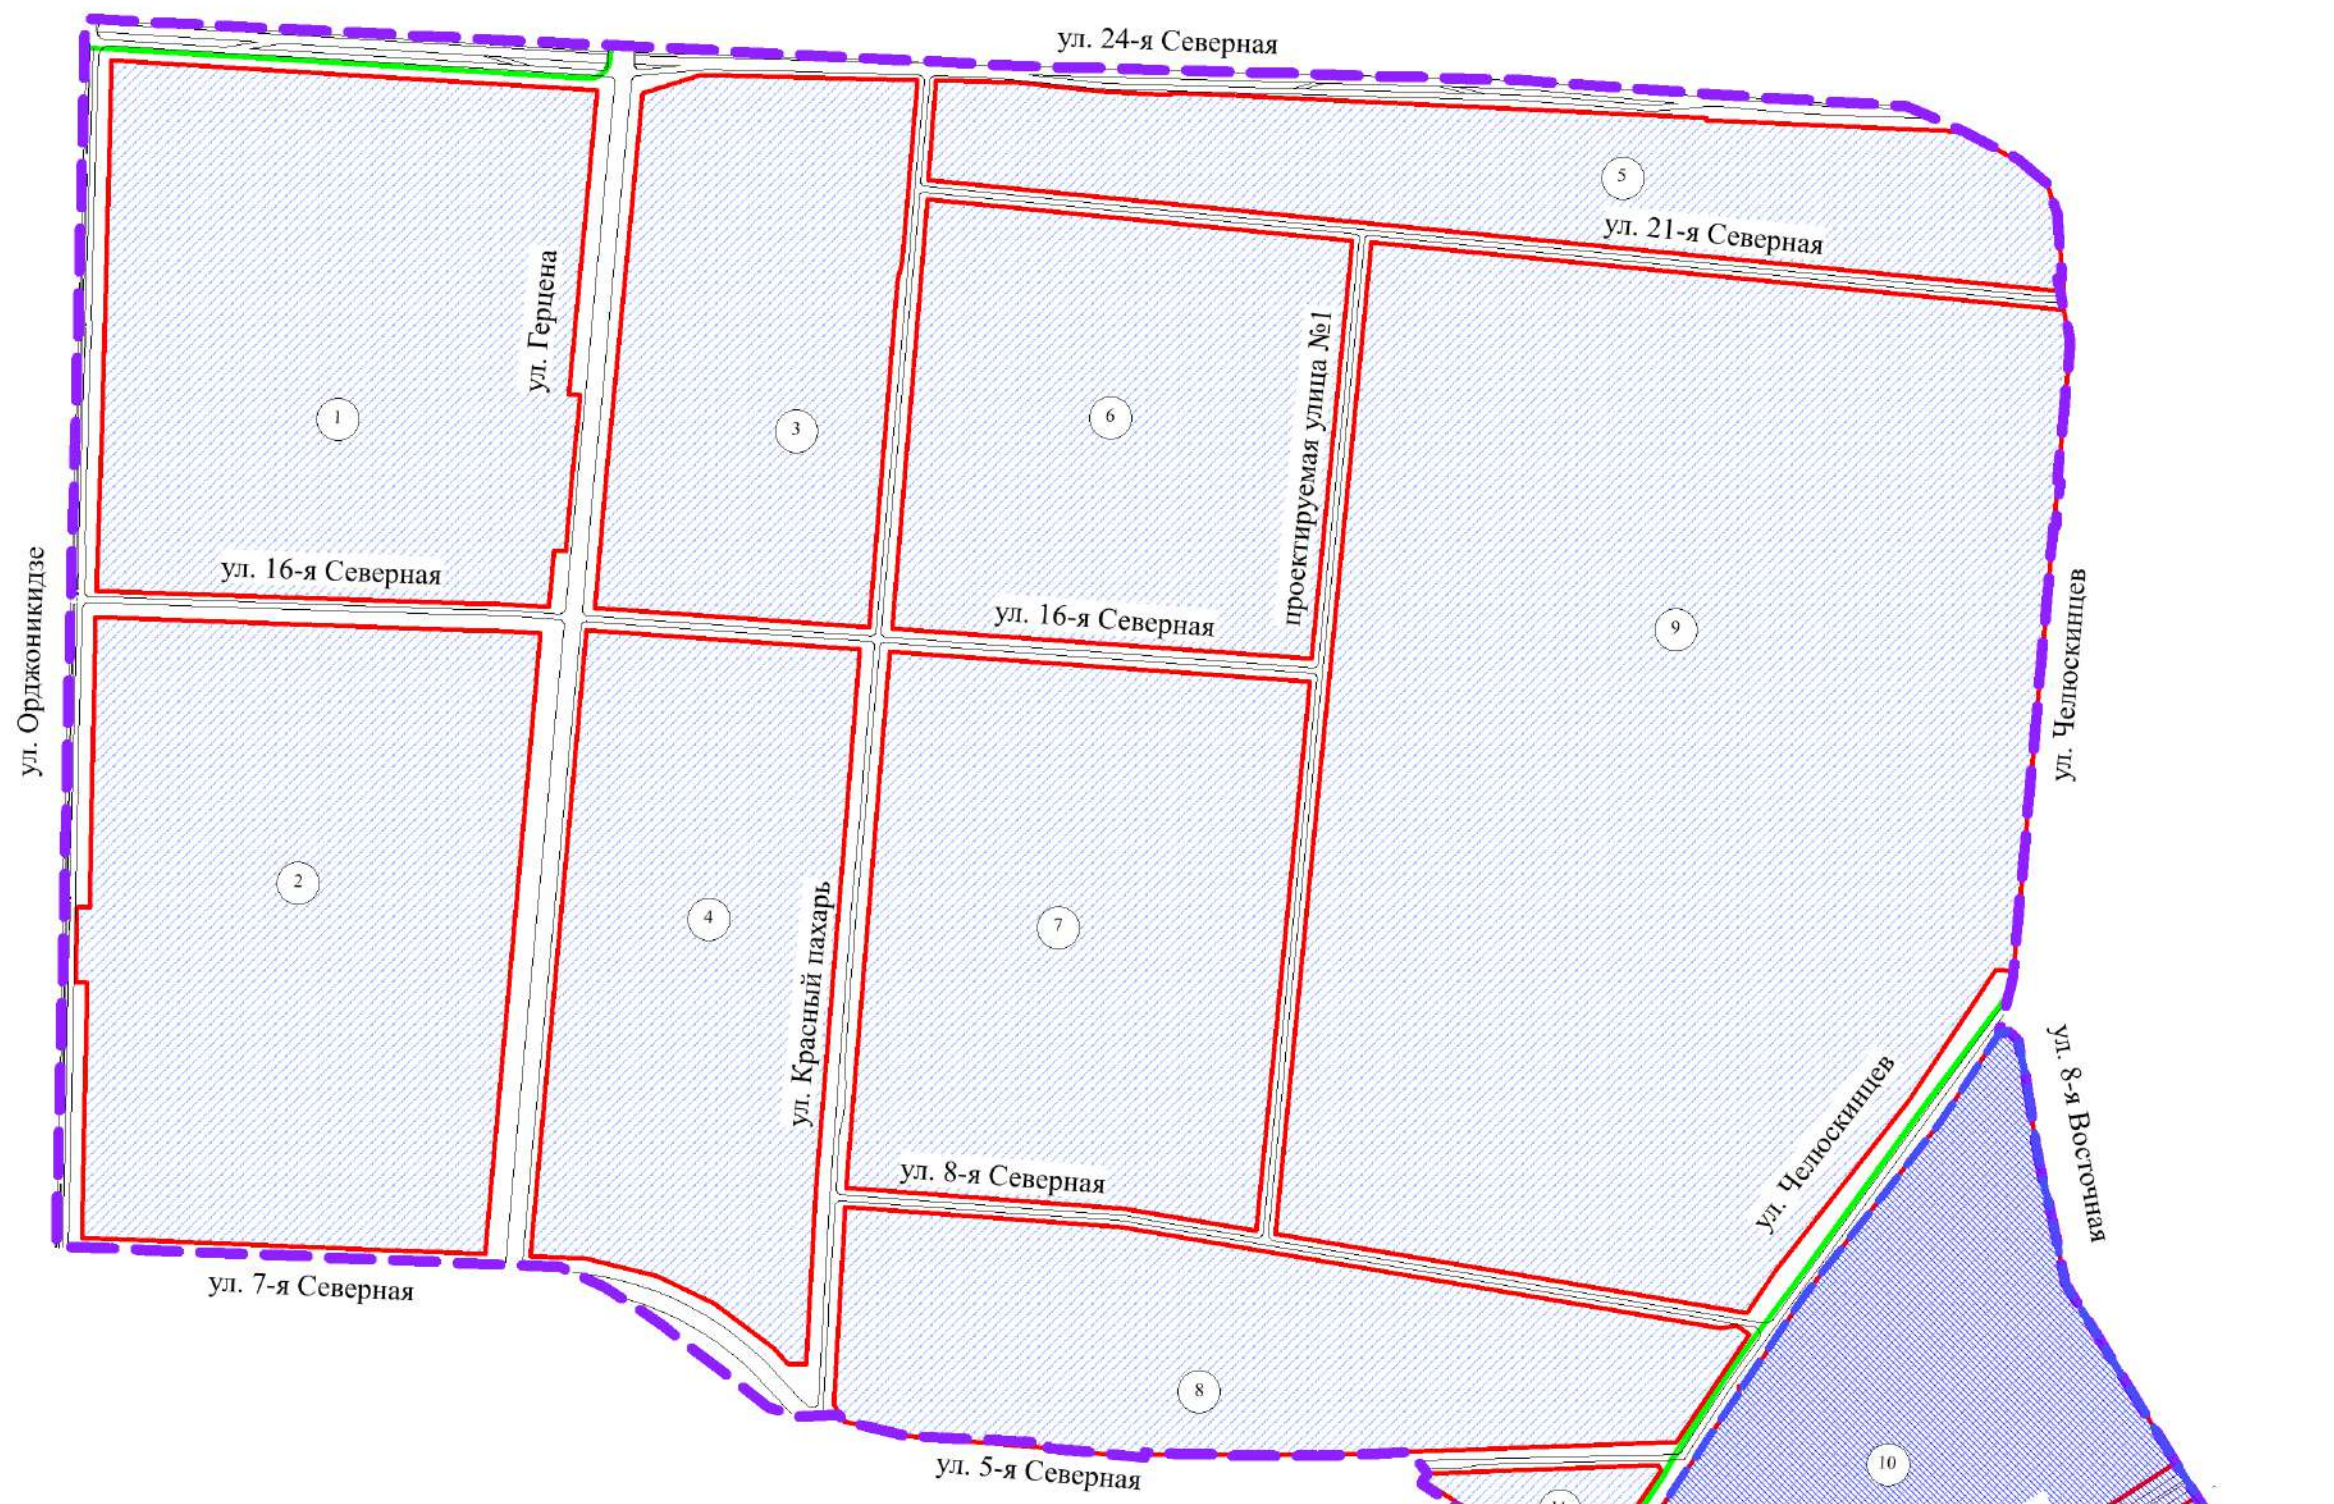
ул. 24-я Северная

ул. Герцена

5

ул. 21-я Северная

1

3

6

проектируемая улица №1

ул. Орджоникидзе

ул. 16-я Северная

ул. 16-я Северная

9

ул. Челюскинцев

2

4

ул. Красный пахарь

7

ул. 8-я Восточная

ул. Челюскинцев

ул. 8-я Северная

ул. 7-я Северная

8

10

ул. 5-я Северная

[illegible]